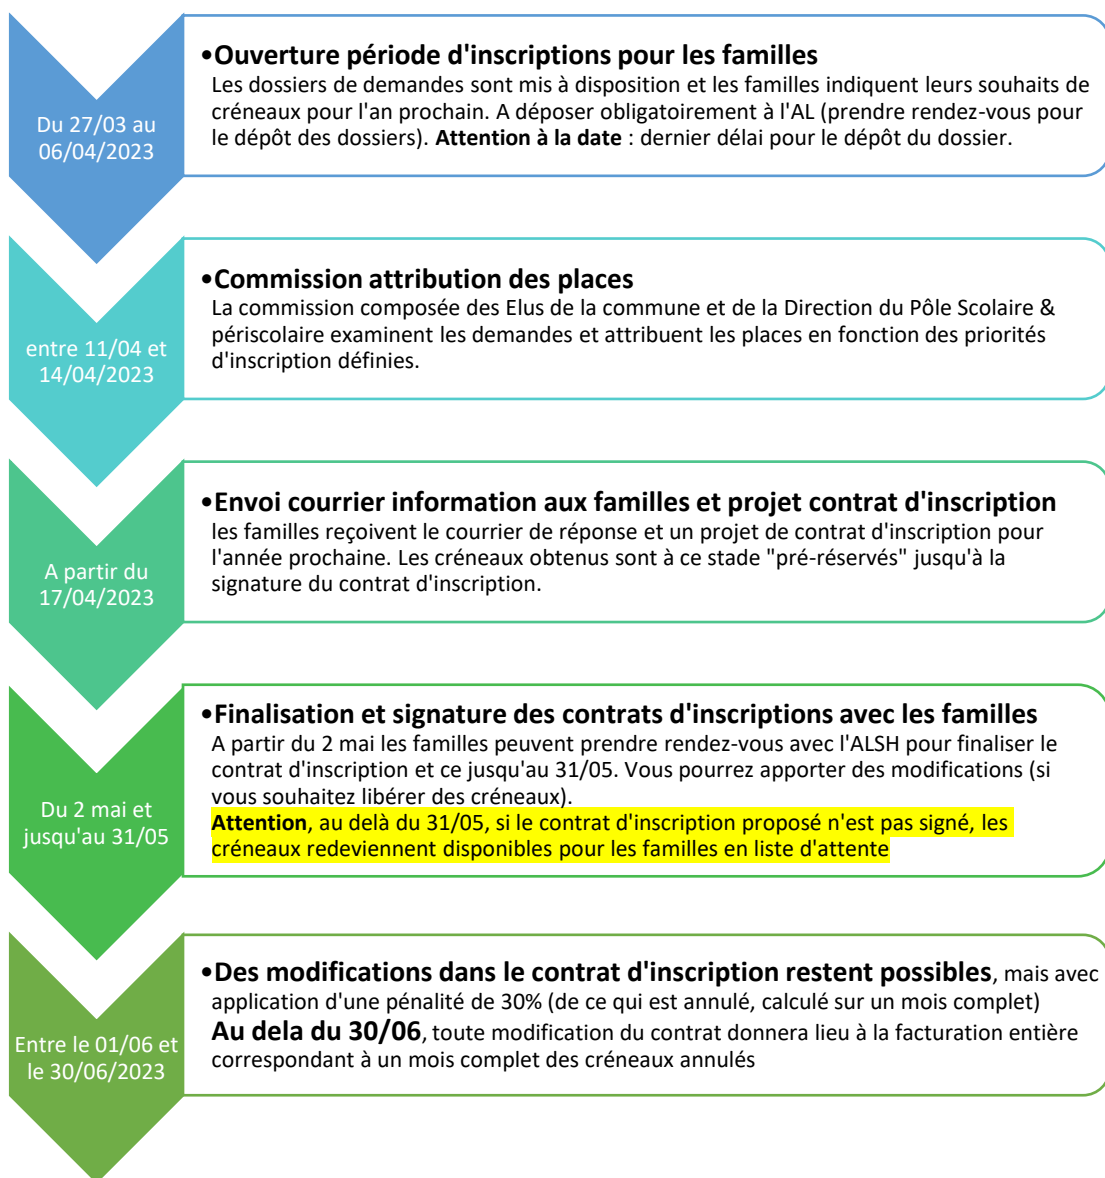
Du 27/03 au 06/04/2023

•Ouverture période d'inscriptions pour les familles
Les dossiers de demandes sont mis à disposition et les familles indiquent leurs souhaits de créneaux pour l'an prochain. A déposer obligatoirement à l'AL (prendre rendez-vous pour le dépôt des dossiers). Attention à la date : dernier délai pour le dépôt du dossier.

entre 11/04 et 14/04/2023

•Commission attribution des places
La commission composée des Elus de la commune et de la Direction du Pôle Scolaire & périscolaire examinent les demandes et attribuent les places en fonction des priorités d'inscription définies.

A partir du 17/04/2023

•Envoi courrier information aux familles et projet contrat d'inscription
les familles reçoivent le courrier de réponse et un projet de contrat d'inscription pour l'année prochaine. Les créneaux obtenus sont à ce stade "pré-réservés" jusqu'à la signature du contrat d'inscription.

Du 2 mai et jusqu'au 31/05

•Finalisation et signature des contrats d'inscriptions avec les familles
A partir du 2 mai les familles peuvent prendre rendez-vous avec l'ALSH pour finaliser le contrat d'inscription et ce jusqu'au 31/05. Vous pourrez apporter des modifications (si vous souhaitez libérer des créneaux).
Attention, au delà du 31/05, si le contrat d'inscription proposé n'est pas signé, les créneaux redeviennent disponibles pour les familles en liste d'attente

Entre le 01/06 et le 30/06/2023

•Des modifications dans le contrat d'inscription restent possibles, mais avec application d'une pénalité de 30% (de ce qui est annulé, calculé sur un mois complet)
Au dela du 30/06, toute modification du contrat donnera lieu à la facturation entière correspondant à un mois complet des créneaux annulés